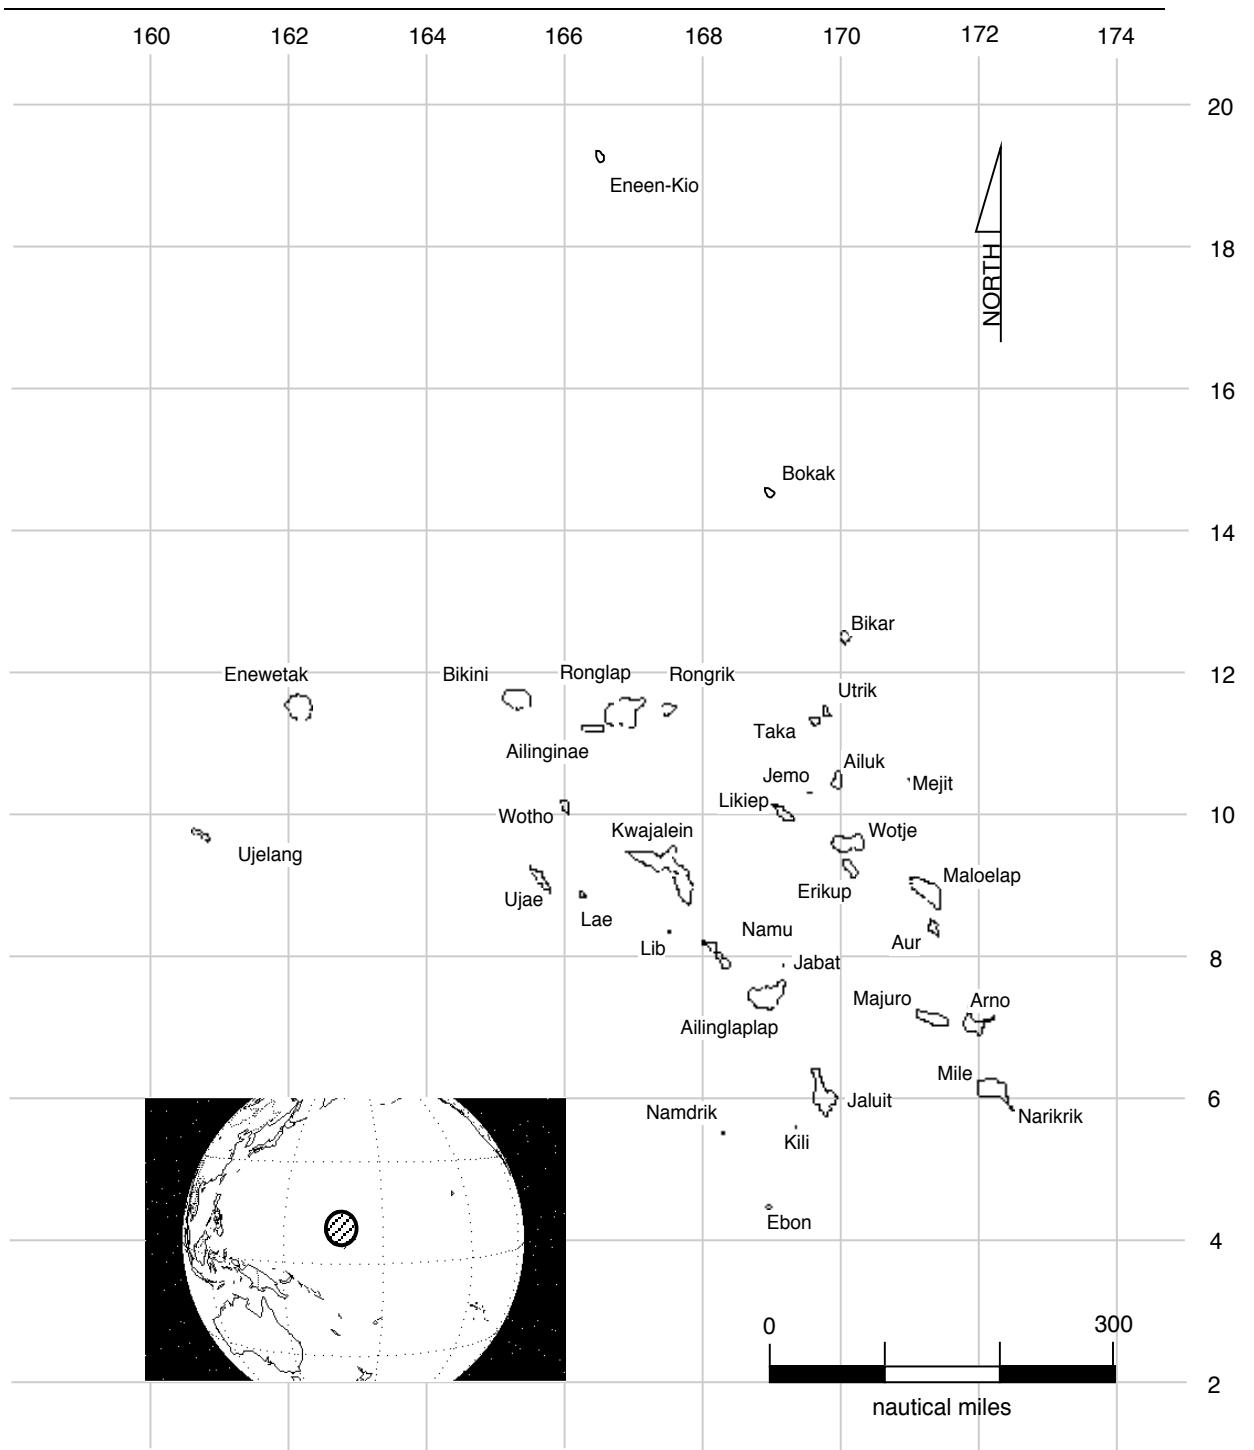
160 162 164 166 168 170 172 174

20
18
16
14
12
10
8
6
4
2

NORTH

Eneen-Kio
Bokak
Bikar
Enewetak
Bikini
Ronglap
Rongrik
Utrik
Taka
Ailinginae
Ailuk
Jemo
Mejit
Likiep
Wotho
Wotje
Kwajalein
Ujelang
Maloelap
Erikup
Ujae
Lae
Namu
Aur
Lib
Jabat
Majuro
Arno
Ailinglaplap
Mile
Jaluit
Namdrik
Narikrik
Kili
Ebon

0
300
nautical miles